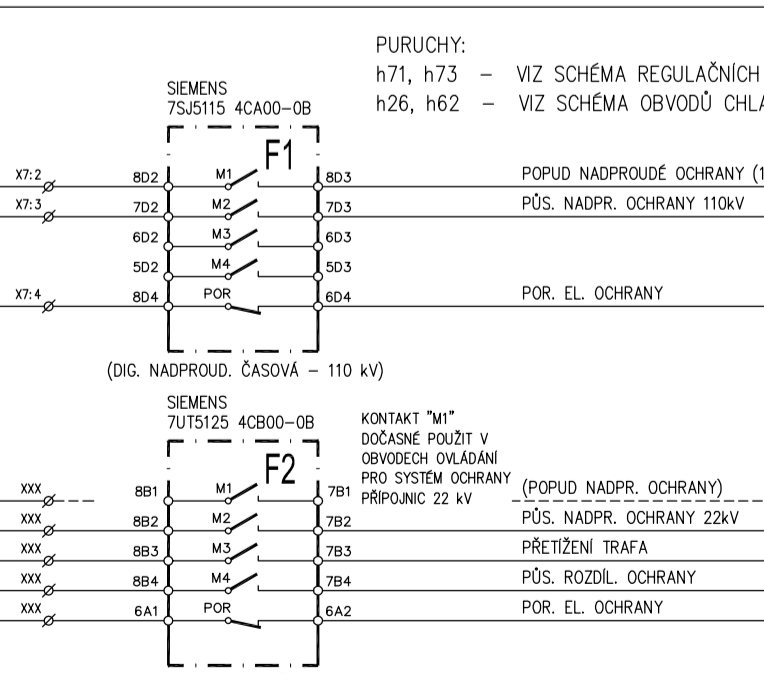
PURUCHY:
h71, h73 – VIZ SCHÉMA REGULAČNÍCH
h26, h62 – VIZ SCHÉMA OBVODŮ CHLA

SIEMENS
7SJ5115 4CA00-0B

F1

X7:2
8D2
M1
8D3
POPUD NADPROUDÉ OCHRANY (1
X7:3
7D2
M2
7D3
PŮS. NADPR. OCHRANY 110kV
6D2
M3
6D3
5D2
M4
5D3
X7:4
8D4
POR
6D4
POR. EL. OCHRANY

(DIG. NADPROUD. ČASOVÁ – 110 kV)

SIEMENS
7UT5125 4CB00-0B

KONTAKT "M1"
DOČASNÉ POUŽIT V
OBVODECH OVLÁDÁNÍ
PRO SYSTÉM OCHRANY
PŘÍPOJNIC 22 kV

F2

XXX
8B1
M1
7B1
(POPUD NADPR. OCHRANY)
XXX
8B2
M2
7B2
PŮS. NADPR. OCHRANY 22kV
XXX
8B3
M3
7B3
PŘETÍŽENÍ TRAFA
XXX
8B4
M4
7B4
PŮS. ROZDÍL. OCHRANY
XXX
6A1
POR
6A2
POR. EL. OCHRANY